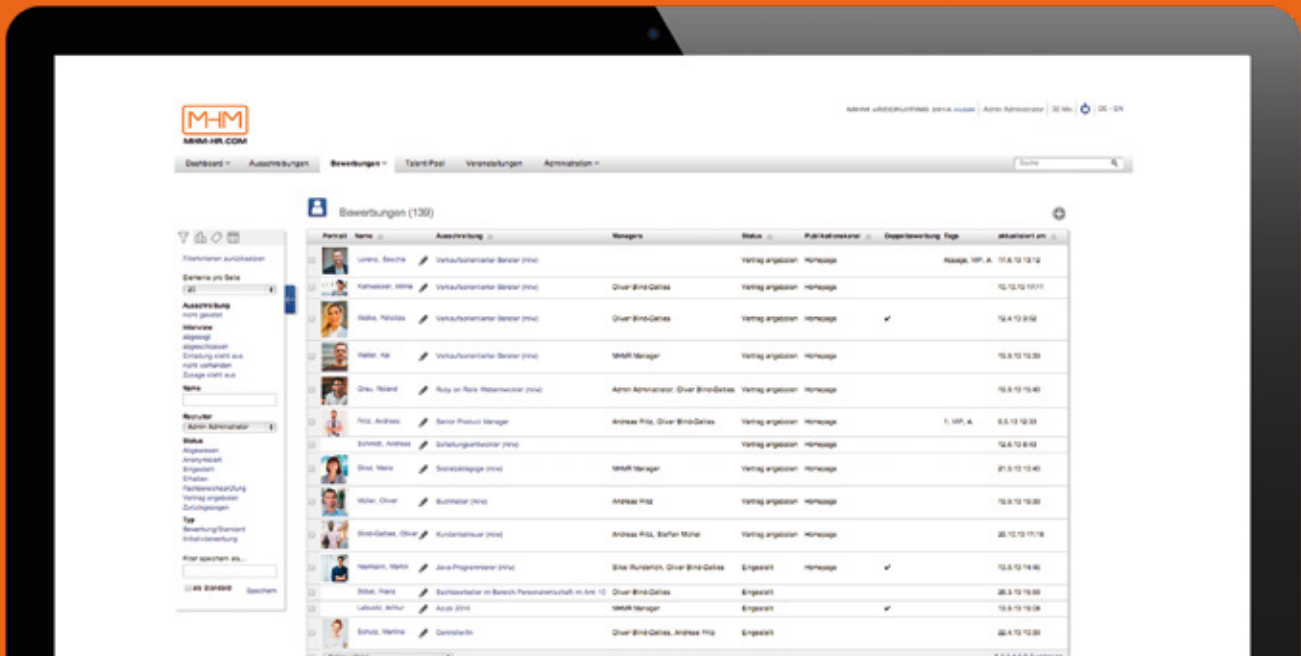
MHM
MHM-HR.COM

MHM RECRUITING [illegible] | Admin Administrator | 30 Min | DE - EN

Dashboard | Ausschreibungen | Bewerbungen | Talent Pool | Veranstaltungen | Administration

Suche

Bewerbungen (139)

Filterkriterien zurücksetzen
Elemente pro Seite
20
Ausschreibung
nicht gesetzt
Interview
abgesagt
abgeschlossen
Einladung steht aus
nicht vorhanden
Zusage steht aus
Name
Recruiter
Admin Administrator
Status
Abgelehnt
Anonymisiert
Eingestellt
Erhalten
Fachbereichsprüfung
Vertrag angeboten
Zurückgezogen
Typ
Bewerbung/Standard
Initiativbewerbung
Filter speichern als...
als Standard
Speichern

| Portrait | Name | Ausschreibung | Managers | Status | Publikationskanal | Doppelbewerbung | Tags | aktualisiert am |
|---|---|---|---|---|---|---|---|---|
| | Lorenz, Sascha | Verkaufsorientierter Berater (m/w) | | Vertrag angeboten | Homepage | | Absage, WP, A | 17.6.13 13:12 |
| | Kallweisser, Wilma | Verkaufsorientierter Berater (m/w) | Oliver Bind-Gelles | Vertrag angeboten | Homepage | | | 10.10.13 11:11 |
| | Walke, Felicitas | Verkaufsorientierter Berater (m/w) | Oliver Bind-Gelles | Vertrag angeboten | Homepage | ✔ | | 12.4.13 9:02 |
| | Walter, Kai | Verkaufsorientierter Berater (m/w) | MHM Manager | Vertrag angeboten | Homepage | | | 15.8.13 15:30 |
| | Grau, Roland | Ruby on Rails Webentwickler (m/w) | Admin Administrator, Oliver Bind-Gelles | Vertrag angeboten | Homepage | | | 15.8.13 15:40 |
| | Fritz, Andreas | Senior Product Manager | Andreas Fritz, Oliver Bind-Gelles | Vertrag angeboten | Homepage | | 1, WP, A | 6.5.13 12:33 |
| | Schmidt, Andreas | Schaltungsentwickler (m/w) | | Vertrag angeboten | Homepage | | | 12.6.13 8:43 |
| | Bind, Maria | Sozialpädagoge (m/w) | MHM Manager | Vertrag angeboten | Homepage | | | 21.5.13 10:43 |
| | Müller, Oliver | Buchhalter (m/w) | Andreas Fritz | Vertrag angeboten | Homepage | | | 15.8.13 15:30 |
| | Bind-Gelles, Oliver | Kundenbetreuer (m/w) | Andreas Fritz, Steffen Müller | Vertrag angeboten | Homepage | | | 20.12.13 17:16 |
| | Neumann, Martin | Java-Programmierer (m/w) | Silke Wunderlich, Oliver Bind-Gelles | Eingestellt | Homepage | ✔ | | 13.8.13 16:45 |
| | Bobel, Rainer | Sachbearbeiter im Bereich Personalwirtschaft im Amt 10 | Oliver Bind-Gelles | Eingestellt | | | | 26.3.13 15:00 |
| | Lebowski, Arthur | Azubi 2014 | MHM Manager | Eingestellt | | ✔ | | 13.8.13 16:06 |
| | Schulz, Martina | Controllerin | Oliver Bind-Gelles, Andreas Fritz | Eingestellt | | | | 22.4.13 12:30 |